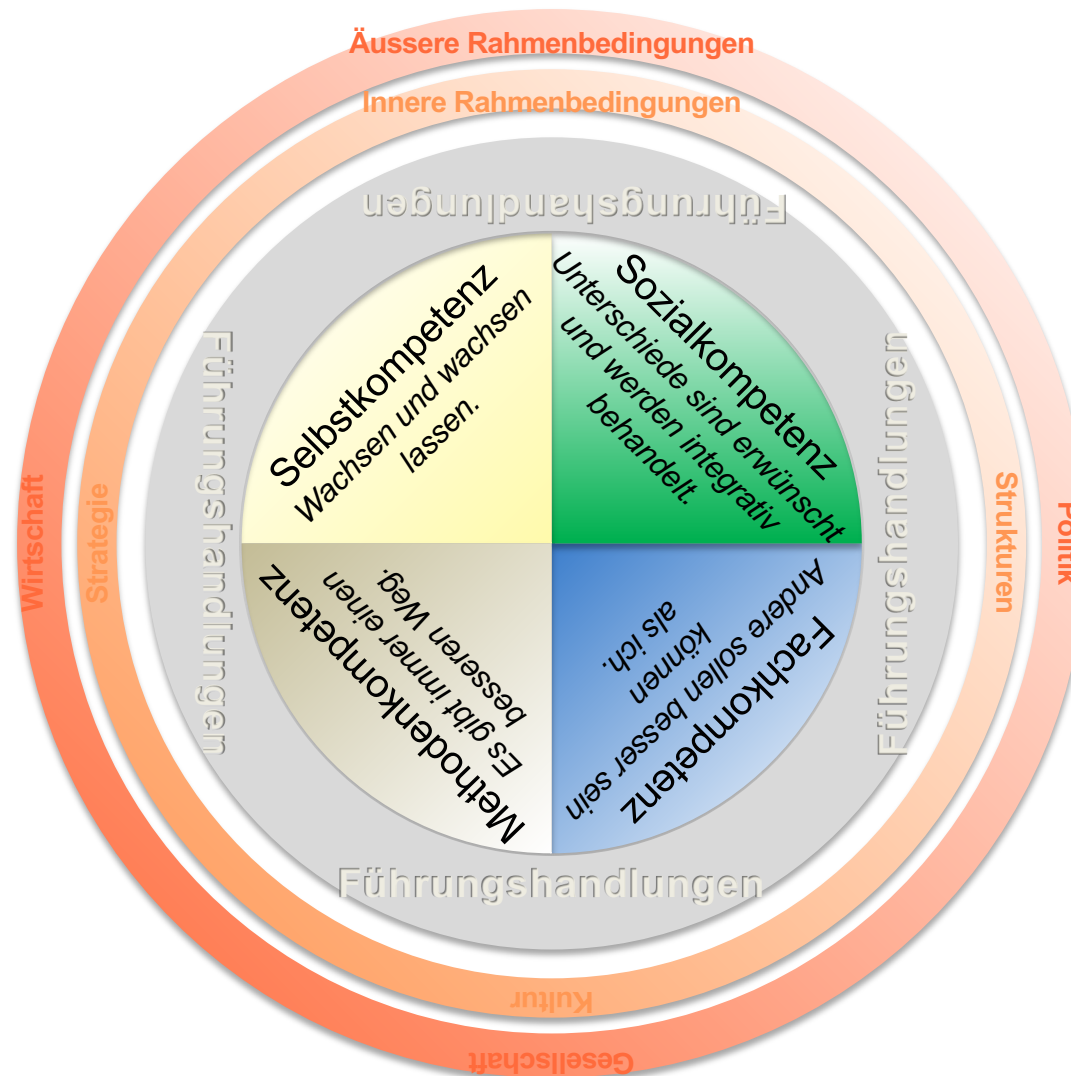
Äussere Rahmenbedingungen

Innere Rahmenbedingungen

Führungshandlungen

Selbstkompetenz
Wachsen und wachsen lassen.

Sozialkompetenz
Unterschiede sind erwünscht und werden integrativ behandelt.

Methodenkompetenz
Es gibt immer einen besseren Weg.

Fachkompetenz
Andere sollen besser sein können als ich.

Führungshandlungen

Führungshandlungen

Führungshandlungen

Wirtschaft

Strategie

Strukturen

Politik

Kultur

Gesellschaft